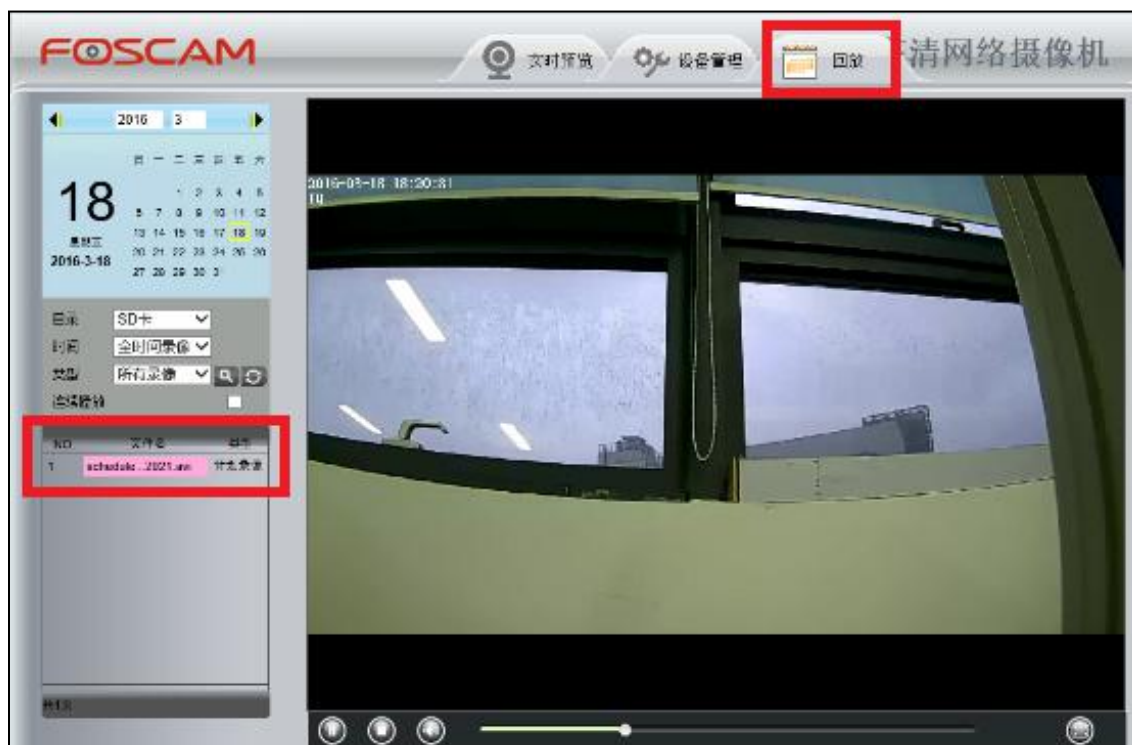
FOSCAM

实时预览 设备管理 回放 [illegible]清网络摄像机

2016 3

日 一 二 三 四 五 六

18

1 2 3 4 5
6 7 8 9 10 11 12
13 14 15 16 17 18 19
20 21 22 23 24 25 26
27 28 29 30 31

星期五
2016-3-18

目录 SD卡
时间 全时间录像
类型 所有录像
连续播放

| NO. | 文件名 | 类型 |
|---|---|---|
| 1 | schedule...2021.avi | 计划录像 |

2016-03-18 18:20:31
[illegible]